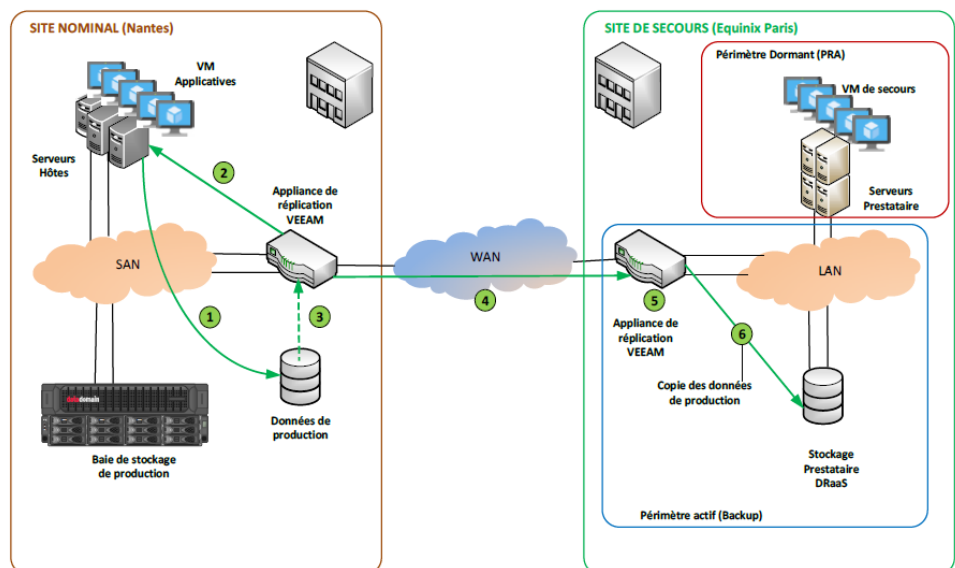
SITE NOMINAL (Nantes)

VM Applicatives

Serveurs Hôtes

2

Appliance de réplication VEEAM

SAN

1

3

Données de production

Baie de stockage de production

WAN

4

SITE DE SECOURS (Equinix Paris)

Périmètre Dormant (PRA)

VM de secours

Serveurs Prestataire

LAN

5

Appliance de réplication VEEAM

6

Copie des données de production

Stockage Prestataire DRaaS

Périmètre actif (Backup)